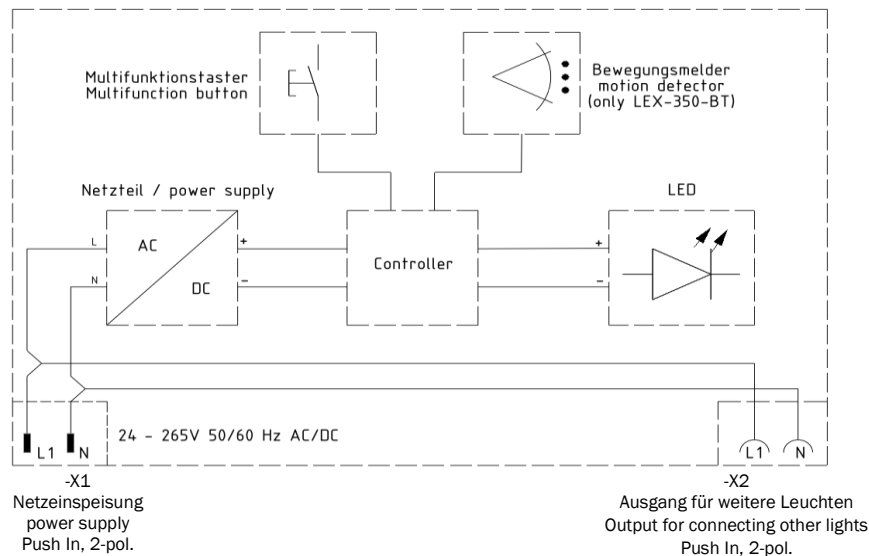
Multifunktionstaster
Multifunction button

Bewegungsmelder
motion detector
(only LEX-350-BT)

Netzteil / power supply

LED

L
N
AC
DC
+
–

Controller

+
–

L1
N
24 - 265V 50/60 Hz AC/DC

L1
N

-X1
Netzeinspeisung
power supply
Push In, 2-pol.

-X2
Ausgang für weitere Leuchten
Output for connecting other lights
Push In, 2-pol.